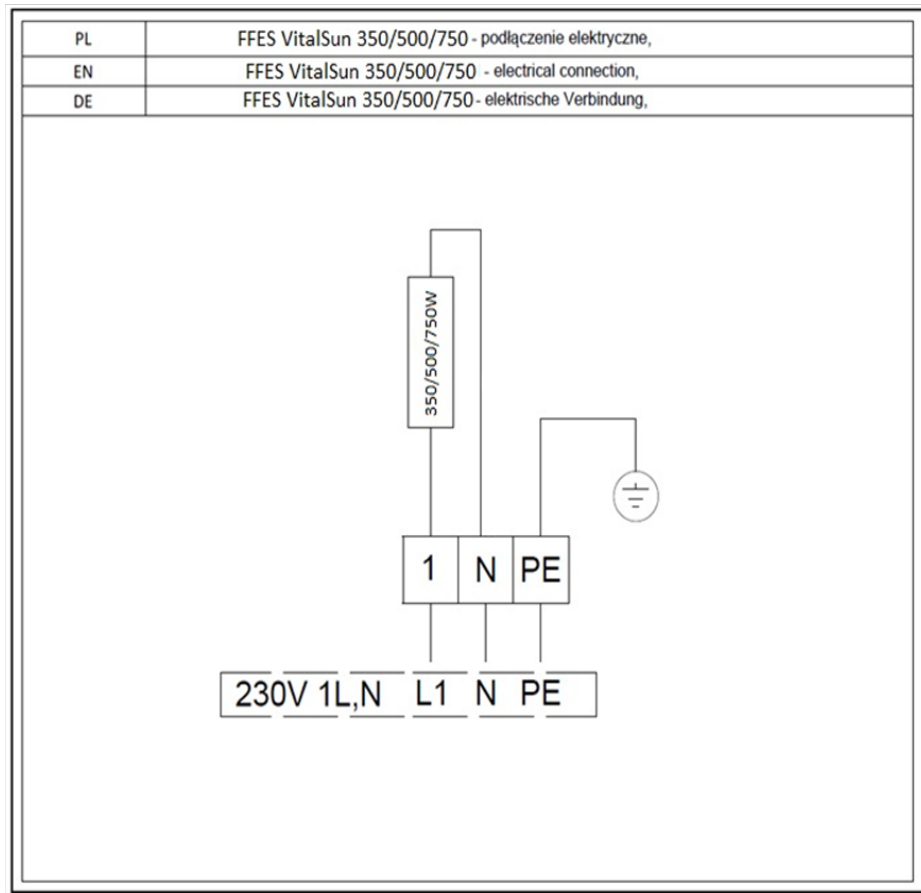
| PL | FFES VitalSun 350/500/750 - podłączenie elektryczne, |
|---|---|
| EN | FFES VitalSun 350/500/750 - electrical connection, |
| DE | FFES VitalSun 350/500/750 - elektrische Verbindung, |

350/500/750W

1 N PE

230V 1L,N L1 N PE